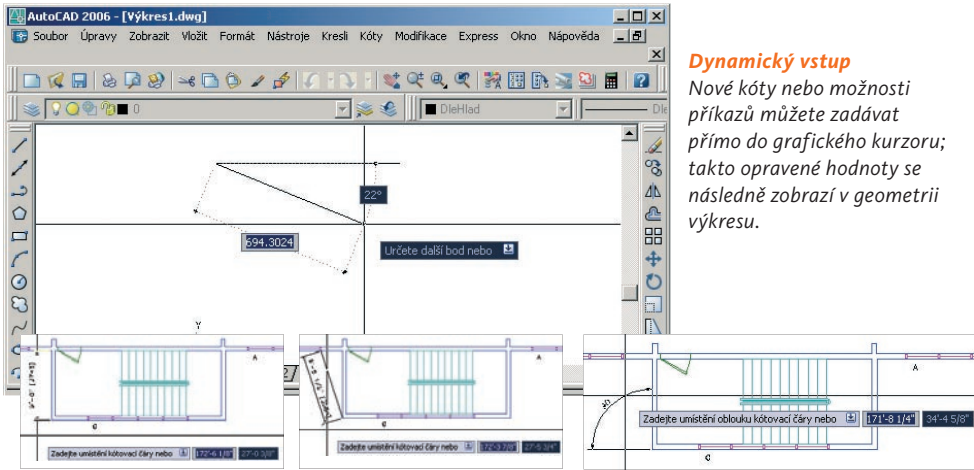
AutoCAD 2006 - [Výkres1.dwg]

Soubor Úpravy Zobrazit Vložit Formát Nástroje Kreslí Kóty Modifikace Express Okno Nápověda

0

DleHlad

Dle

22°

694.3024

Určete další bod nebo

Y

A

Zadejte umístění kótovací čáry nebo 172'-6 1/8" 27'-0 3/8"

A

Zadejte umístění kótovací čáry nebo 172'-3 7/8" 27'-5 3/4"

A

Zadejte umístění oblouku kótovací čáry nebo 171'-8 1/4" 34'-4 5/8"

Dynamický vstup

Nové kóty nebo možnosti příkazů můžete zadávat přímo do grafického kurzoru; takto opravené hodnoty se následně zobrazí v geometrii výkresu.